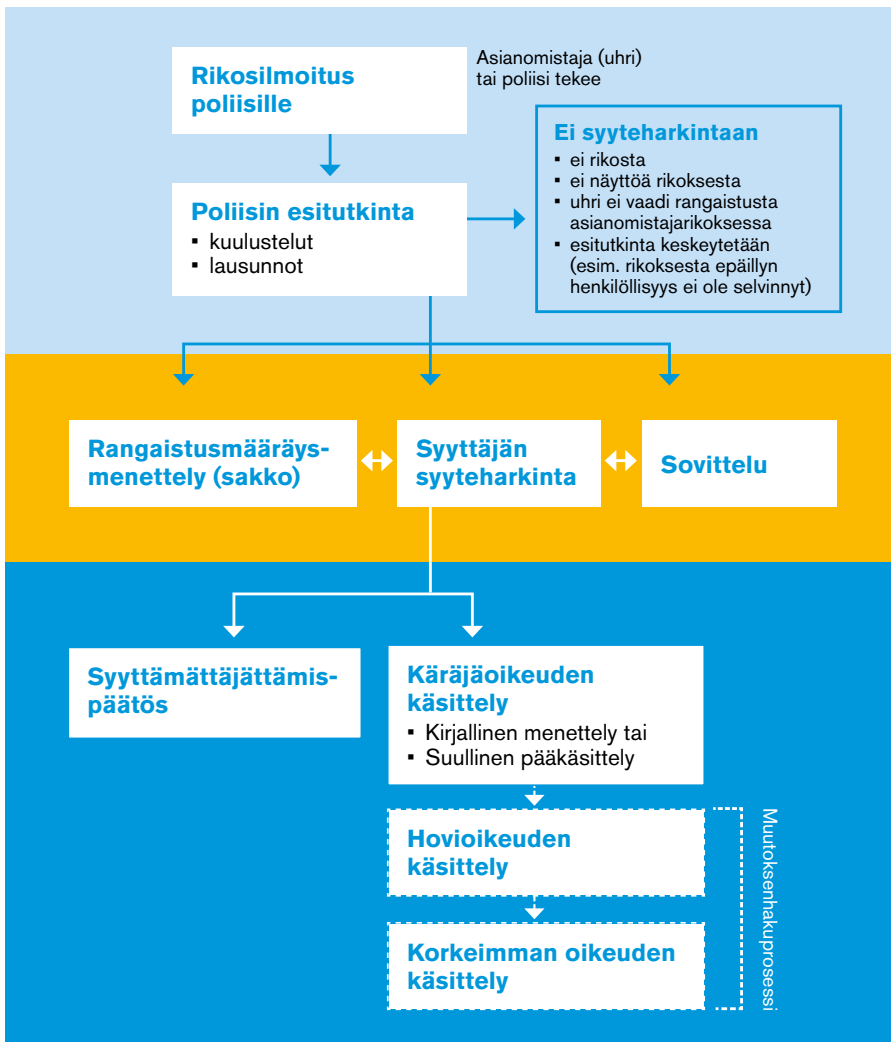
Rikosilmoitus poliisille

Asianomistaja (uhri) tai poliisi tekee

Poliisin esitutkinta
▪ kuulustelut
▪ lausunnot

Ei syyteharkintaan
▪ ei rikosta
▪ ei näyttöä rikoksesta
▪ uhri ei vaadi rangaistusta asianomistajarikoksessa
▪ esitutkinta keskeytetään (esim. rikoksesta epäillyn henkilöllisyys ei ole selvinnyt)

Rangaistusmääräysmenettely (sakko)

Syyttäjän syyteharkinta

Sovittelu

Syyttämättäjättämispäätös

Käräjäoikeuden käsittely
▪ Kirjallinen menettely tai
▪ Suullinen pääkäsittely

Hovioikeuden käsittely

Korkeimman oikeuden käsittely

Muutoksenhakuprosessi